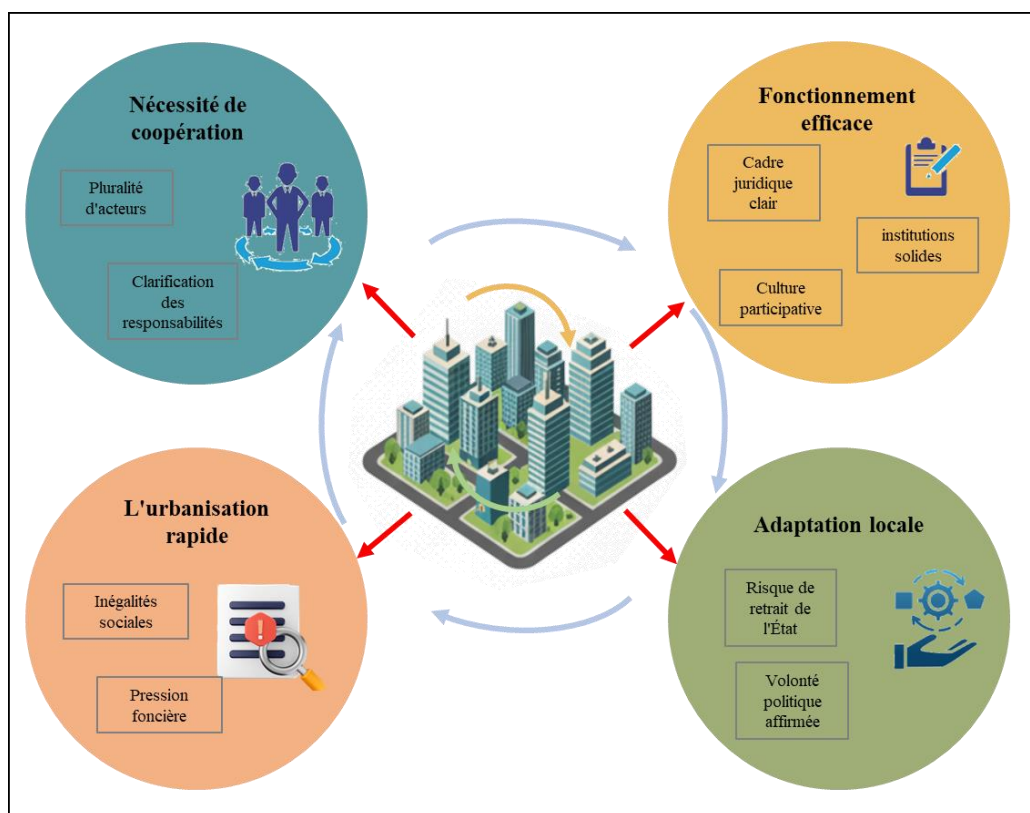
Nécessité de coopération

Pluralité d'acteurs

Clarification des responsabilités

Fonctionnement efficace

Cadre juridique clair

institutions solides

Culture participative

L'urbanisation rapide

Inégalités sociales

Pression foncière

Adaptation locale

Risque de retrait de l'État

Volonté politique affirmée